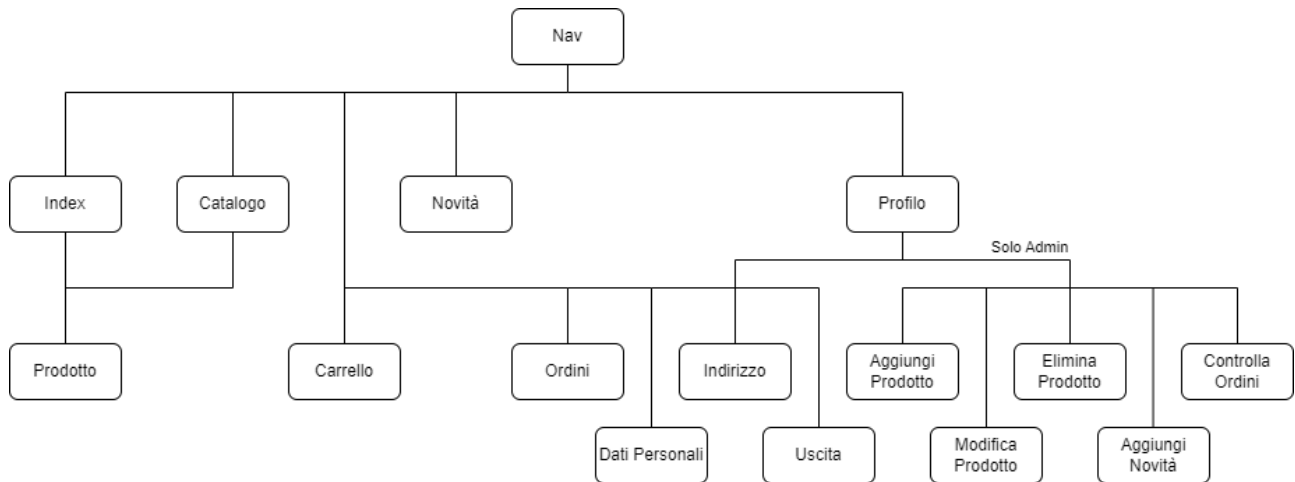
Nav

Index

Catalogo

Novità

Profilo

Solo Admin

Prodotto

Carrello

Ordini

Indirizzo

Aggiungi Prodotto

Elimina Prodotto

Controlla Ordini

Dati Personali

Uscita

Modifica Prodotto

Aggiungi Novità